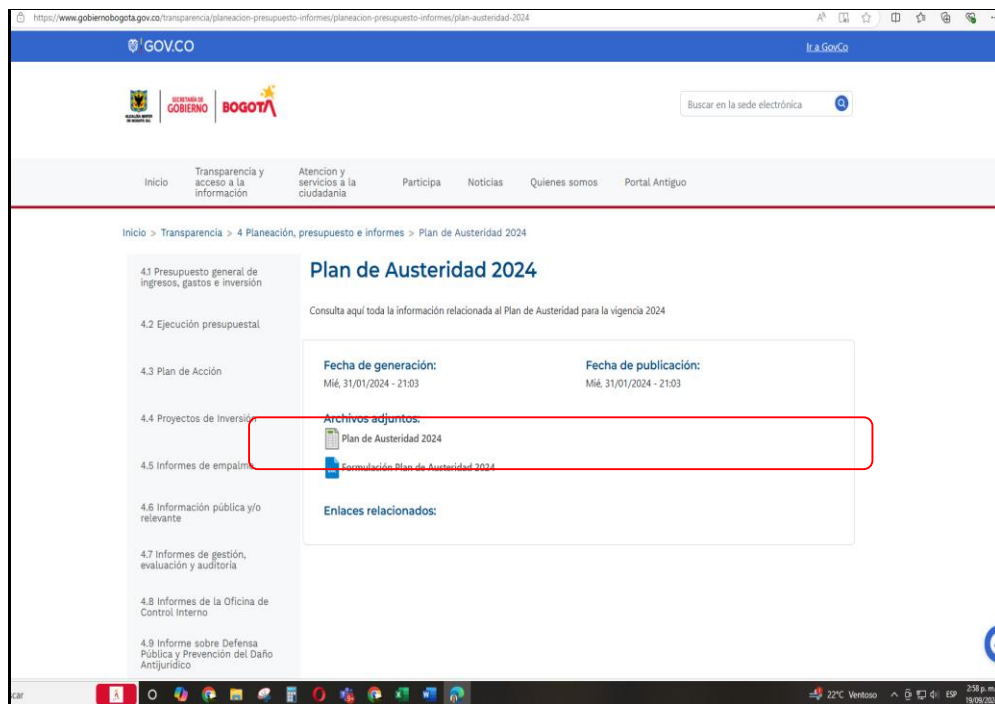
https://www.gobiernobogota.gov.co/transparencia/planeacion-presupuesto-informes/planeacion-presupuesto-informes/plan-austeridad-2024

GOV.CO

Ir a GovCo

ALCALDÍA MAYOR DE BOGOTÁ D.C.

SECRETARÍA DE GOBIERNO

BOGOTÁ

Buscar en la sede electrónica

Inicio

Transparencia y acceso a la información

Atencion y servicios a la ciudadania

Participa

Noticias

Quienes somos

Portal Antiguo

Inicio > Transparencia > 4 Planeación, presupuesto e informes > Plan de Austeridad 2024

4.1 Presupuesto general de ingresos, gastos e inversión

4.2 Ejecución presupuestal

4.3 Plan de Acción

4.4 Proyectos de Inversión

4.5 Informes de empalme

4.6 Información pública y/o relevante

4.7 Informes de gestión, evaluación y auditoría

4.8 Informes de la Oficina de Control Interno

4.9 Informe sobre Defensa Pública y Prevención del Daño Antijurídico

Plan de Austeridad 2024

Consulta aquí toda la información relacionada al Plan de Austeridad para la vigencia 2024

Fecha de generación:
Mié, 31/01/2024 - 21:03

Fecha de publicación:
Mié, 31/01/2024 - 21:03

Archivos adjuntos:

Plan de Austeridad 2024

Formulación Plan de Austeridad 2024

Enlaces relacionados:

car

22°C Ventoso

ESP

2:58 p. m.
19/09/202